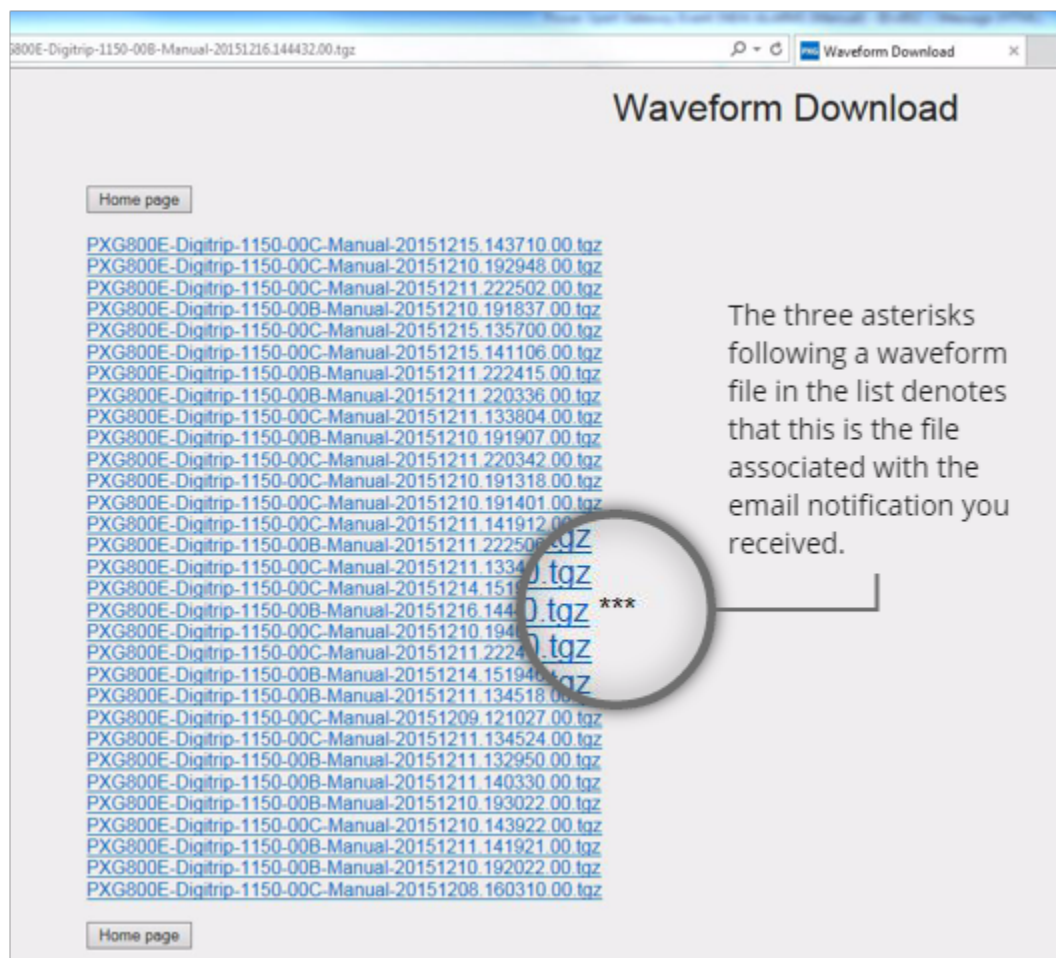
800E-Digitrip-1150-00B-Manual-20151216.144432.00.tgz

Waveform Download

Waveform Download

Home page

PXG800E-Digitrip-1150-00C-Manual-20151215.143710.00.tgz
PXG800E-Digitrip-1150-00C-Manual-20151210.192948.00.tgz
PXG800E-Digitrip-1150-00C-Manual-20151211.222502.00.tgz
PXG800E-Digitrip-1150-00B-Manual-20151210.191837.00.tgz
PXG800E-Digitrip-1150-00C-Manual-20151215.135700.00.tgz
PXG800E-Digitrip-1150-00C-Manual-20151215.141106.00.tgz
PXG800E-Digitrip-1150-00B-Manual-20151211.222415.00.tgz
PXG800E-Digitrip-1150-00B-Manual-20151211.220336.00.tgz
PXG800E-Digitrip-1150-00C-Manual-20151211.133804.00.tgz
PXG800E-Digitrip-1150-00B-Manual-20151210.191907.00.tgz
PXG800E-Digitrip-1150-00C-Manual-20151211.220342.00.tgz
PXG800E-Digitrip-1150-00C-Manual-20151210.191318.00.tgz
PXG800E-Digitrip-1150-00C-Manual-20151210.191401.00.tgz
PXG800E-Digitrip-1150-00C-Manual-20151211.141912.00.tgz
PXG800E-Digitrip-1150-00B-Manual-20151211.22250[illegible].tgz
PXG800E-Digitrip-1150-00C-Manual-20151211.1334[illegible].tgz
PXG800E-Digitrip-1150-00C-Manual-20151214.151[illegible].tgz
PXG800E-Digitrip-1150-00B-Manual-20151216.144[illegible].tgz ***
PXG800E-Digitrip-1150-00C-Manual-20151210.194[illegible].tgz
PXG800E-Digitrip-1150-00C-Manual-20151211.2224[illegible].tgz
PXG800E-Digitrip-1150-00B-Manual-20151214.15194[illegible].tgz
PXG800E-Digitrip-1150-00B-Manual-20151211.134518.00.tgz
PXG800E-Digitrip-1150-00C-Manual-20151209.121027.00.tgz
PXG800E-Digitrip-1150-00C-Manual-20151211.134524.00.tgz
PXG800E-Digitrip-1150-00B-Manual-20151211.132950.00.tgz
PXG800E-Digitrip-1150-00B-Manual-20151211.140330.00.tgz
PXG800E-Digitrip-1150-00B-Manual-20151210.193022.00.tgz
PXG800E-Digitrip-1150-00C-Manual-20151210.143922.00.tgz
PXG800E-Digitrip-1150-00B-Manual-20151211.141921.00.tgz
PXG800E-Digitrip-1150-00B-Manual-20151210.192022.00.tgz
PXG800E-Digitrip-1150-00C-Manual-20151208.160310.00.tgz

Home page

The three asterisks following a waveform file in the list denotes that this is the file associated with the email notification you received.